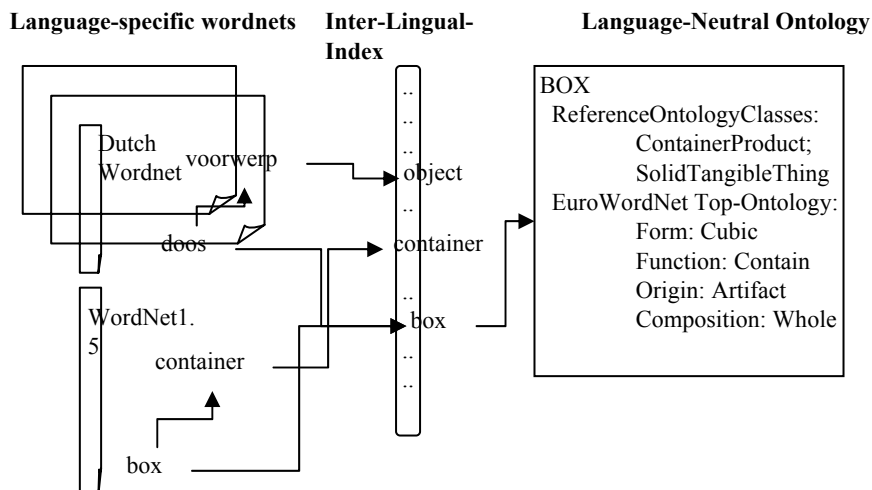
Language-specific wordnets

Inter-Lingual-Index

Language-Neutral Ontology

Dutch Wordnet

voorwerp

doos

WordNet1.5

container

box

..
..
..
object
..
container
..
box
..
..

BOX
ReferenceOntologyClasses:
ContainerProduct;
SolidTangibleThing
EuroWordNet Top-Ontology:
Form: Cubic
Function: Contain
Origin: Artifact
Composition: Whole